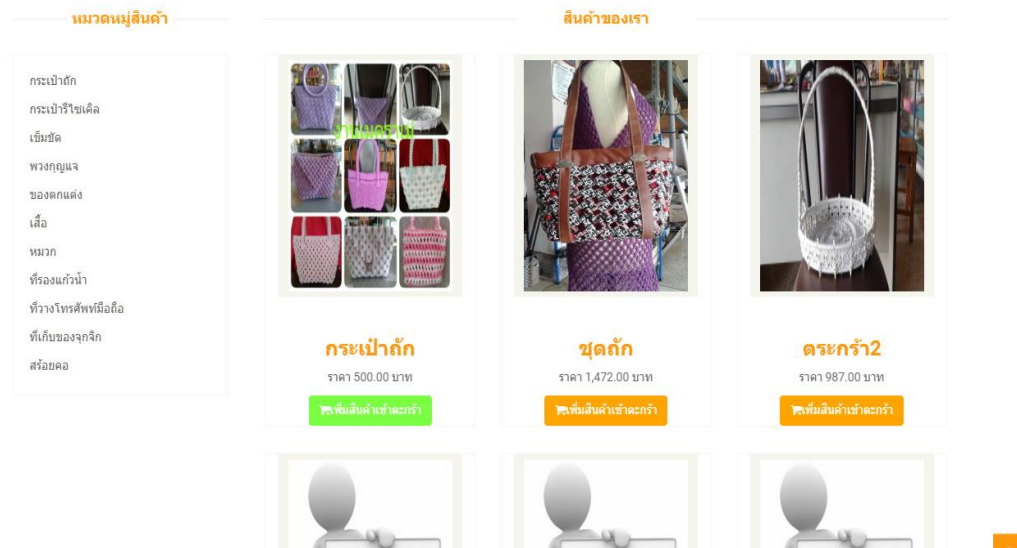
หมวดหมู่สินค้า

กระเป๋าถัก
กระเป๋ารีไซเคิล
เข็มขัด
พวงกุญแจ
ของตกแต่ง
เสื้อ
หมวก
ที่รองแก้วน้ำ
ที่วางโทรศัพท์มือถือ
ที่เก็บของจุกจิก
สร้อยคอ

สินค้าของเรา

งานมงคลมี

กระเป๋าถัก
ราคา 500.00 บาท
เพิ่มสินค้าเข้าตะกร้า

ชุดถัก
ราคา 1,472.00 บาท
เพิ่มสินค้าเข้าตะกร้า

ตระกร้า2
ราคา 987.00 บาท
เพิ่มสินค้าเข้าตะกร้า